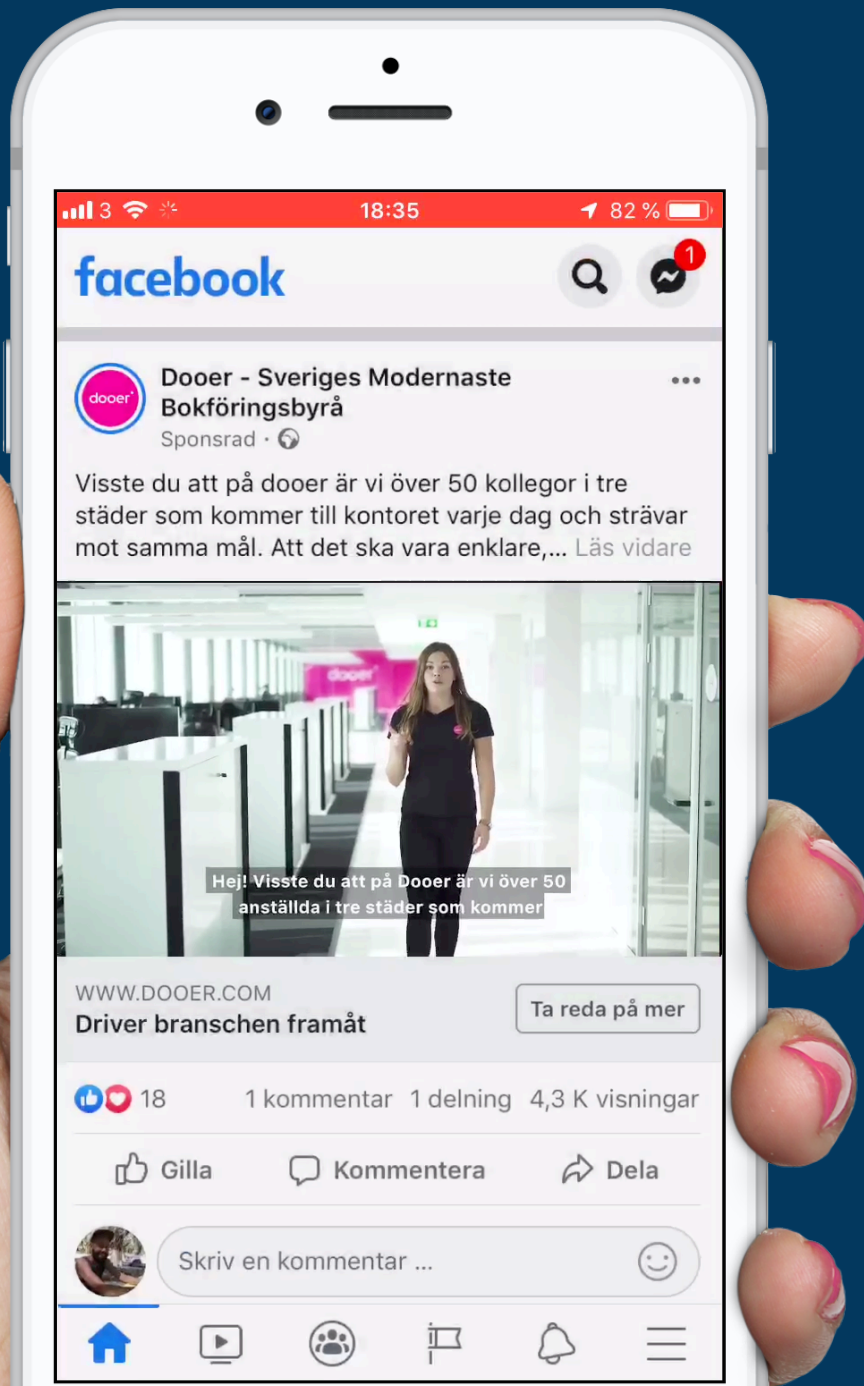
3 18:35 82 %

facebook

1

dooer

Dooer - Sveriges Modernaste Bokföringsbyrå
Sponsrad ·

...

Visste du att på dooer är vi över 50 kollegor i tre städer som kommer till kontoret varje dag och strävar mot samma mål. Att det ska vara enklare,... Läs vidare

dooer

Hej! Visste du att på Dooer är vi över 50 anställda i tre städer som kommer

WWW.DOOER.COM
Driver branschen framåt

Ta reda på mer

18 1 kommentar 1 delning 4,3 K visningar

Gilla Kommentera Dela

Skriv en kommentar ...